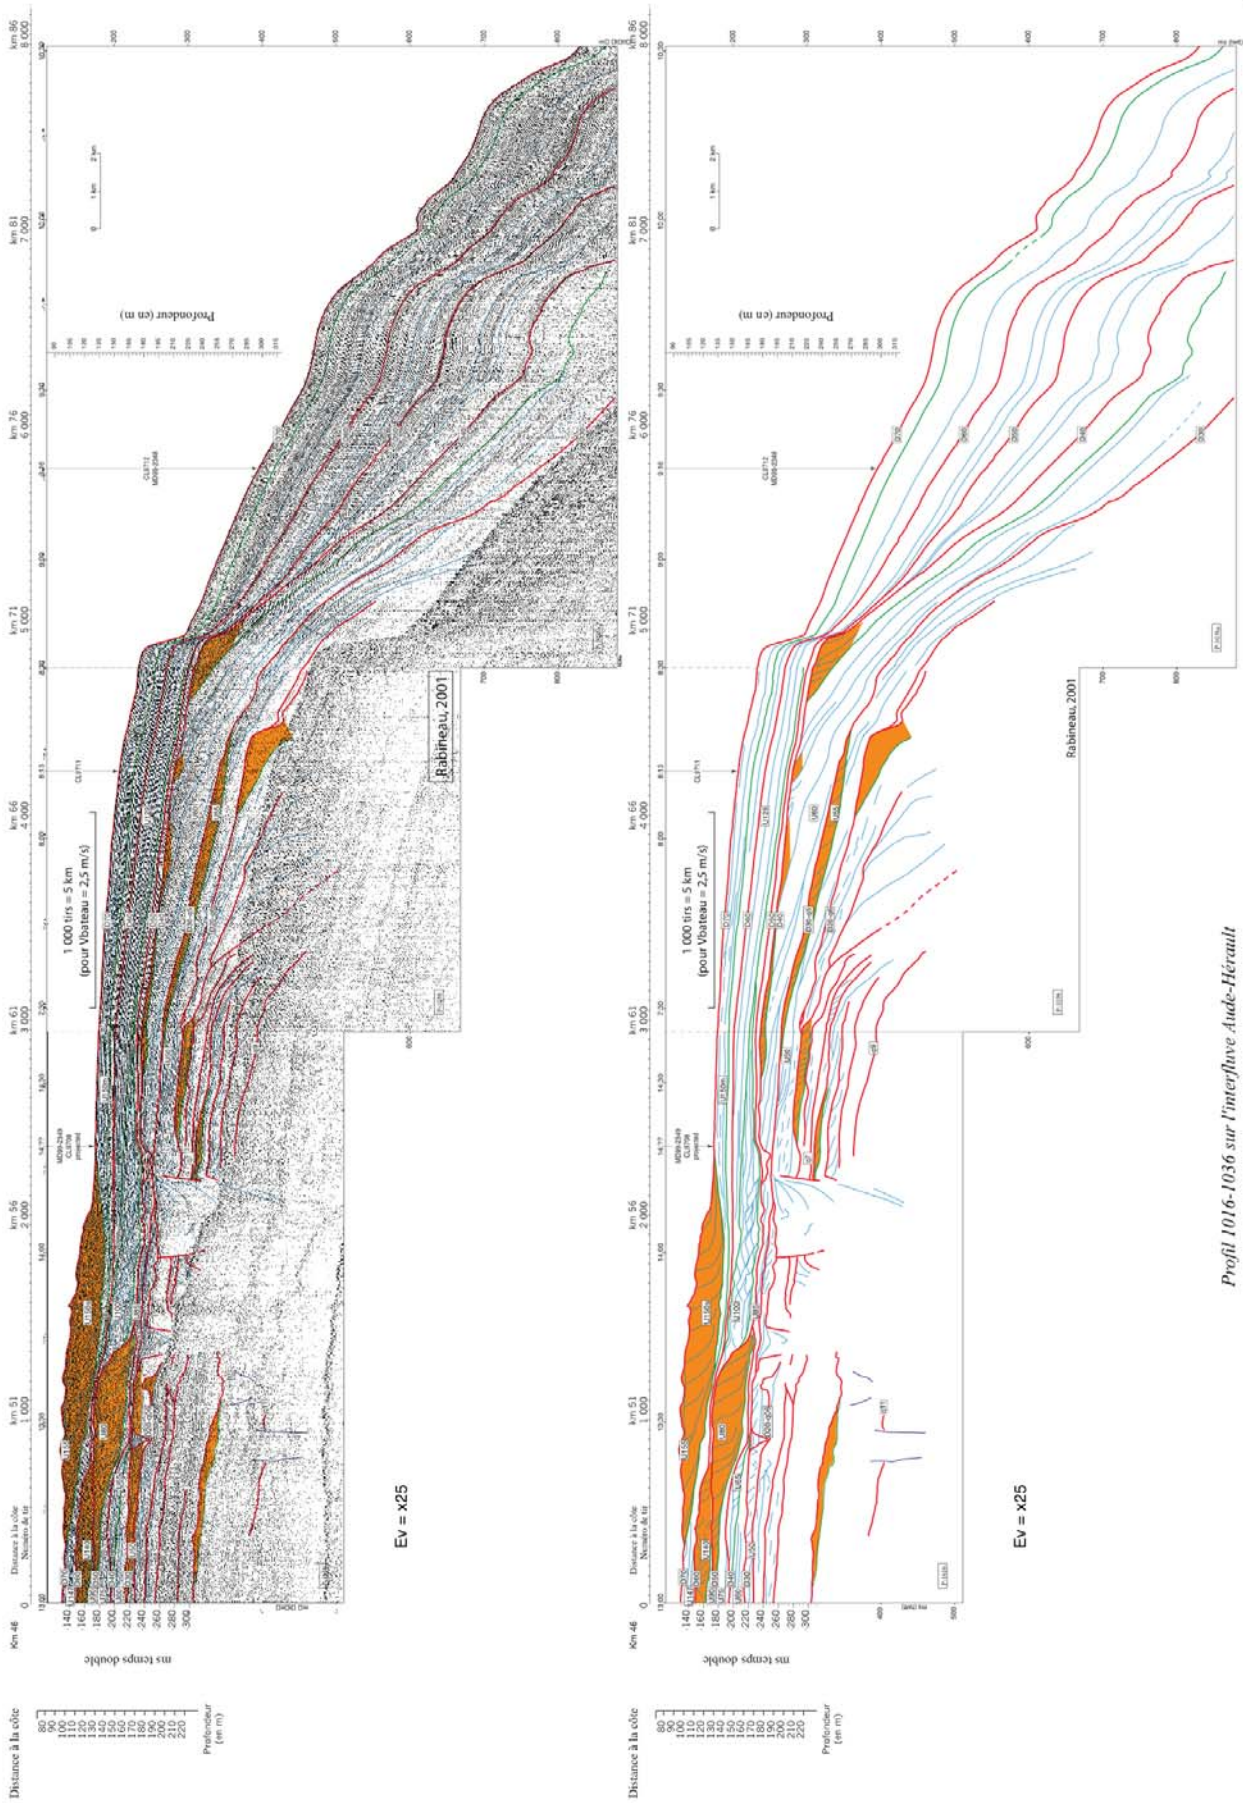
Distance à la côte
80
90
100
110
120
130
140
150
160
170
180
190
200
210
220
Profondeur (en m)

Km 46
ms temps double
140
160
180
200
220
240
260
280
300
Distance à la côte
Numéro de tir
0
km 51
1 000
km 56
2 000
km 61
3 000
km 66
4 000
km 71
5 000
km 76
6 000
km 81
7 000
km 86
8 000
1 000 tirs = 5 km
(pour Vbateau = 2,5 m/s)
Rabineau, 2001
Profondeur (en m)
Ev = x25

Distance à la côte
80
90
100
110
120
130
140
150
160
170
180
190
200
210
220
Profondeur (en m)

Km 46
ms temps double
140
160
180
200
220
240
260
280
300
Distance à la côte
Numéro de tir
0
km 51
1 000
km 56
2 000
km 61
3 000
km 66
4 000
km 71
5 000
km 76
6 000
km 81
7 000
km 86
8 000
1 000 tirs = 5 km
(pour Vbateau = 2,5 m/s)
Rabineau, 2001
Profondeur (en m)
U100
Ev = x25

Profil 1016-1036 sur l'interfluve Aude-Hérault